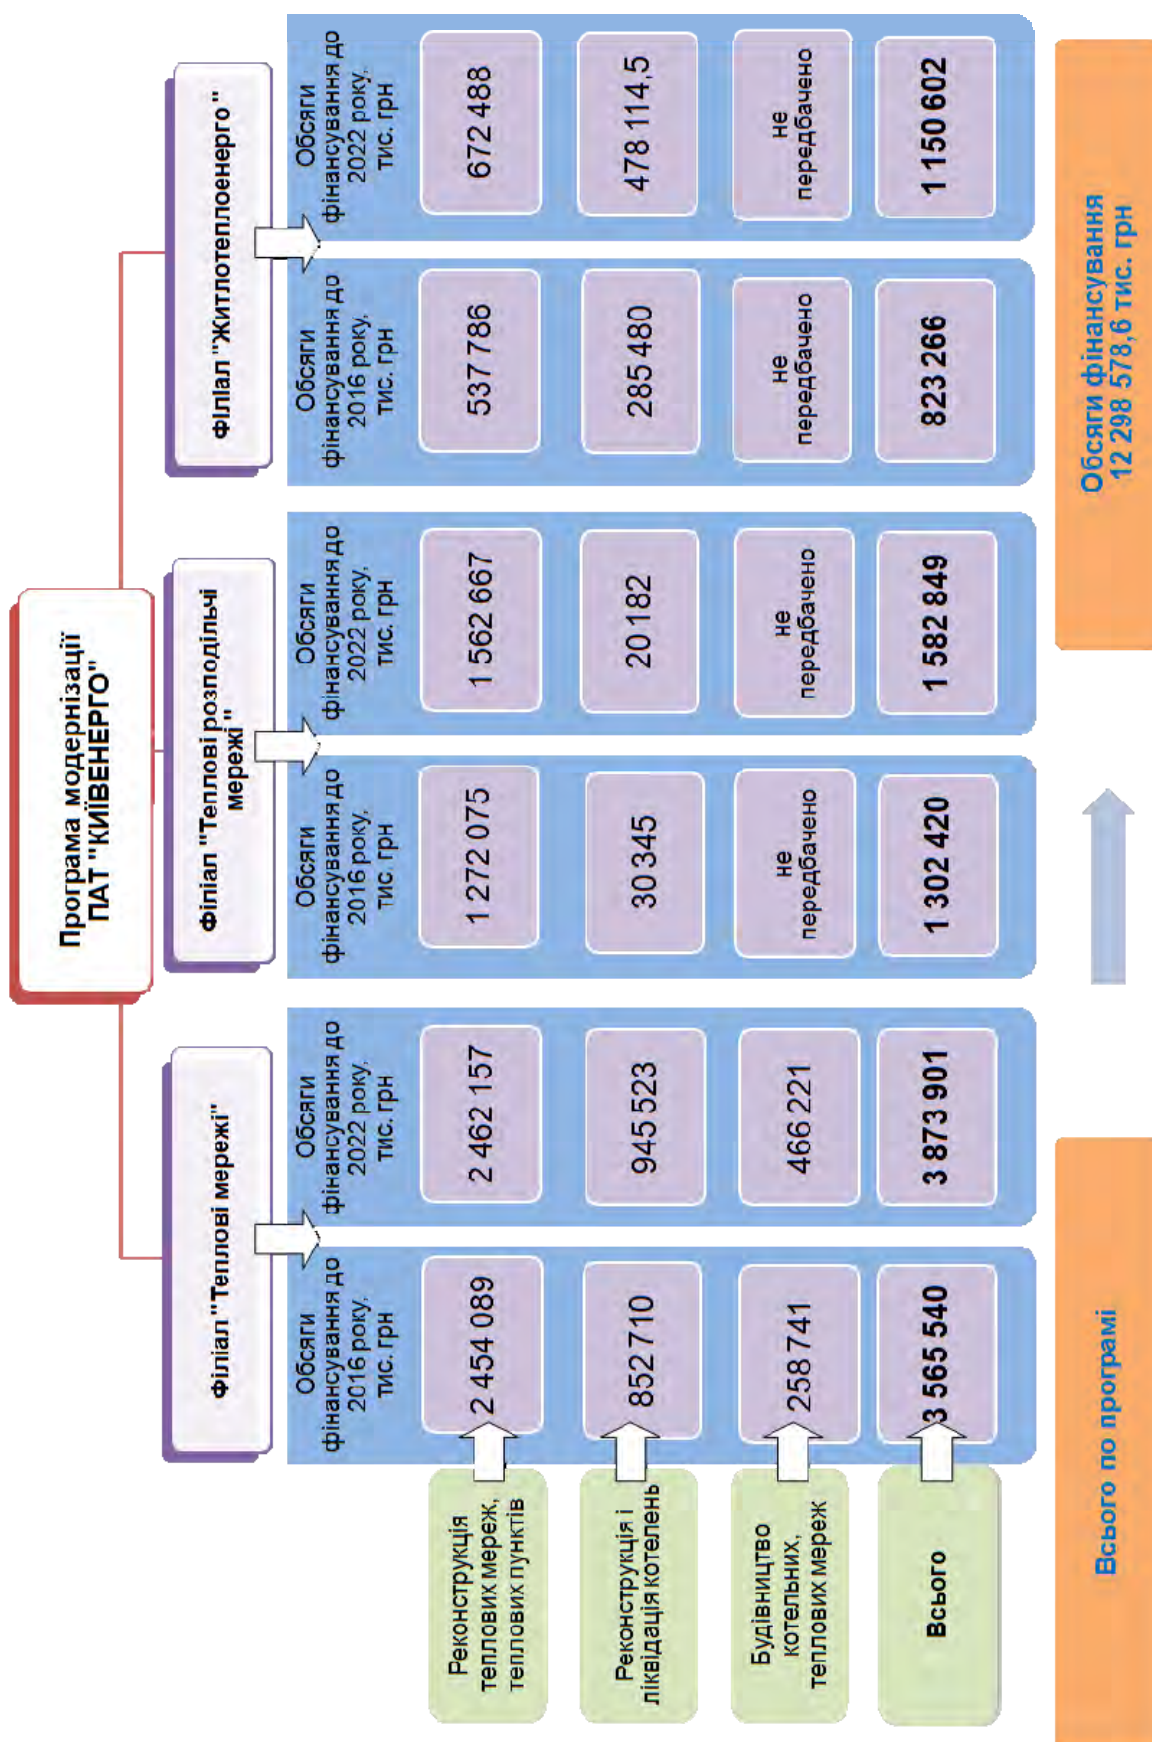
Програма модернізації ПАТ "КИЇВЕНЕРГО"

Філіал "Теплові мережі"

Філіал "Теплові розподільчі мережі"

Філіал "Житлотеплоенерго"

| | Обсяги фінансування до 2016 року, тис. грн | Обсяги фінансування до 2022 року, тис. грн | Обсяги фінансування до 2016 року, тис. грн | Обсяги фінансування до 2022 року, тис. грн | Обсяги фінансування до 2016 року, тис. грн | Обсяги фінансування до 2022 року, тис. грн |
|---|---|---|---|---|---|---|
| Реконструкція теплових мереж, теплових пунктів | 2 454 089 | 2 462 157 | 1 272 075 | 1 562 667 | 537 786 | 672 488 |
| Реконструкція і ліквідація котелень | 852 710 | 945 523 | 30 345 | 20 182 | 285 480 | 478 114,5 |
| Будівництво котельних, теплових мереж | 258 741 | 466 221 | не передбачено | не передбачено | не передбачено | не передбачено |
| Всього | 3 565 540 | 3 873 901 | 1 302 420 | 1 582 849 | 823 266 | 1 150 602 |

Всього по програмі

Обсяги фінансування 12 298 578,6 тис. грн